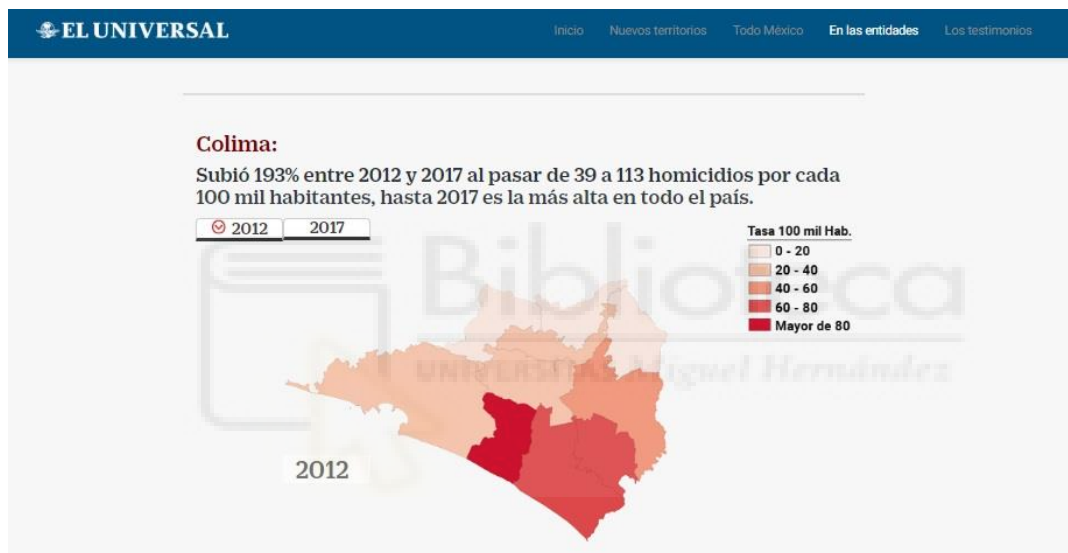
EL UNIVERSAL

Inicio Nuevos territorios Todo México En las entidades Los testimonios

Colima:

Subió 193% entre 2012 y 2017 al pasar de 39 a 113 homicidios por cada 100 mil habitantes, hasta 2017 es la más alta en todo el país.

2012 2017

Tasa 100 mil Hab.
0 - 20
20 - 40
40 - 60
60 - 80
Mayor de 80

Biblioteca
UNIVERSITAS Miguel Hernández

2012